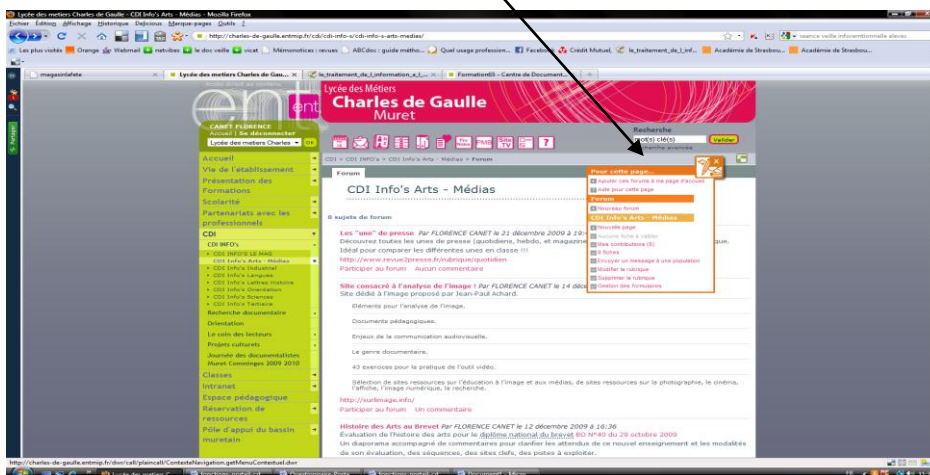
Lycée des metiers Charles de Gaulle - CDI Info's Arts - Médias - Mozilla Firefox

Fichier Édition Affichage Historique Delicious Marque-pages Outils ?

http://charles-de-gaulle.entmip.fr/cdi/cdi-info-s/cdi-info-s-arts-medias/

Les plus visités Orange Webmail netvibes le doc veille vicat Mémonotices : revues ABCdoc : guide métho... Quel usage profession... Facebook Crédit Mutuel le_traitement_de_l_inf... Académie de Strasbou... Académie de Strasbou...

megasinfalete | Lycée des metiers Charles de Gau... | le_traitement_de_l_information_a_l_... | Formation05 - Centre de Document...

ent

Lycée des Métiers
Charles de Gaulle
Muret

CANET FLORENCE
Accueil | Se déconnecter
Lycée des metiers Charles OK

Recherche
mot(s) clé(s) Valider
Recherche avancée

Accueil
Vie de l'établissement
Présentation des Formations
Scolarité
Partenariats avec les professionnels
CDI
CDI INFO's
CDI INFO'S LE MAG
CDI Info's Arts - Médias
CDI Info's Industriel
CDI Info's Langues
CDI Info's Lettres Histoire
CDI Info's Orientation
CDI Info's Sciences
CDI Info's Tertiaire
Recherche documentaire
Orientation
Le coin des lecteurs
Projets culturels
Journée des documentalistes Muret Comminges 2009 2010
Classes
Intranet
Espace pédagogique
Réservation de ressources
Pôle d'appui du bassin muretain

CDI > CDI Info's > CDI Info's Arts - Médias > Forum

Forum

CDI Info's Arts - Médias

8 sujets de forum

Les "une" de presse Par FLORENCE CANET le 21 décembre 2009 à 19:
Découvrez toutes les unes de presse (quotidiens, hebdo, et magazine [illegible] que.
Idéal pour comparer les différentes unes en classe !!!
http://www.revue2presse.fr/rubrique/quotidien
Participer au forum Aucun commentaire

Site consacré à l'analyse de l'image ! Par FLORENCE CANET le 14 déc
Site dédié à l'image proposé par Jean-Paul Achard.

Éléments pour l'analyse de l'image.

Documents pédagogiques.

Enjeux de la communication audiovisuelle.

Le genre documentaire.

43 exercices pour la pratique de l'outil vidéo.

Sélection de sites ressources sur l'éducation à l'image et aux médias, de sites ressources sur la photographie, le cinéma, l'affiche, l'image numérique, la recherche.

http://surlimage.info/
Participer au forum Un commentaire

Histoire des Arts au Brevet Par FLORENCE CANET le 12 décembre 2009 à 16:36
Évaluation de l'histoire des arts pour le diplôme national du brevet BO N°40 du 29 octobre 2009
Un diaporama accompagné de commentaires pour clarifier les attendus de ce nouvel enseignement et les modalités de son évaluation, des séquences, des sites clefs, des pistes à exploiter.

Pour cette page...
Ajouter ces forums à ma page d'accueil
Aide pour cette page
Forum
Nouveau forum
CDI Info's Arts - Médias
Nouvelle page
Aucune fiche à valider
Mes contributions (5)
8 fiches
Envoyer un message à une population
Modifier la rubrique
Supprimer la rubrique
Gestion des formulaires

http://charles-de-gaulle.entmip.fr/doc/call/plaincall/ContexteNavigation.getMenuContextuel.dwr